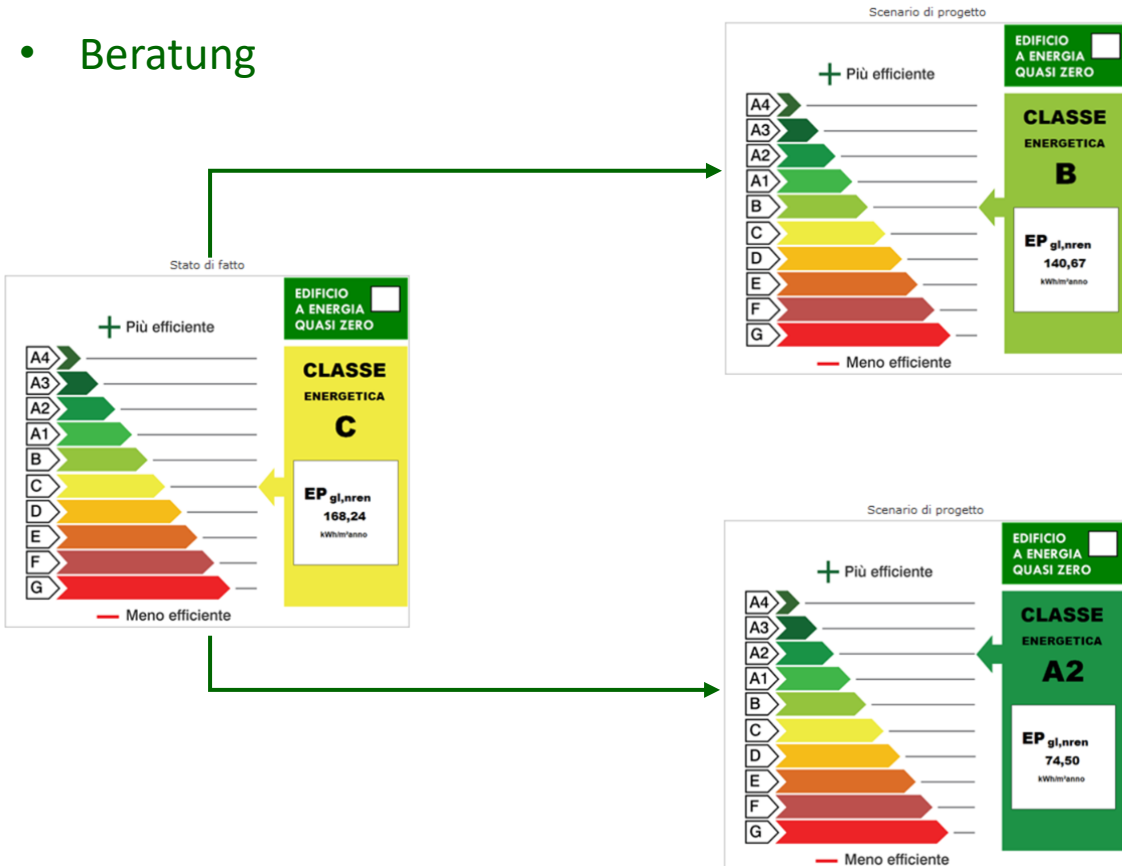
• Beratung

Stato di fatto

EDIFICIO A ENERGIA QUASI ZERO

+ Più efficiente

A4
A3
A2
A1
B
C
D
E
F
G

— Meno efficiente

CLASSE ENERGETICA C

$EP_{gl,nren}$ 168,24 kWh/m²anno

Scenario di progetto

EDIFICIO A ENERGIA QUASI ZERO

+ Più efficiente

A4
A3
A2
A1
B
C
D
E
F
G

— Meno efficiente

CLASSE ENERGETICA B

$EP_{gl,nren}$ 140,67 kWh/m²anno

Scenario di progetto

EDIFICIO A ENERGIA QUASI ZERO

+ Più efficiente

A4
A3
A2
A1
B
C
D
E
F
G

— Meno efficiente

CLASSE ENERGETICA A2

$EP_{gl,nren}$ 74,50 kWh/m²anno